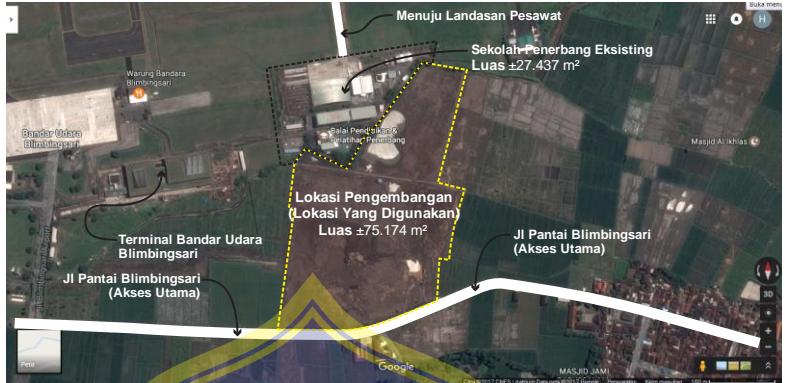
Menuju Landasan Pesawat

Sekolah Penerbang Eksisting
Luas ±27.437 m²

Warung Bandara Blimbingsari

Bandar Udara Blimbingsari

Balai Pend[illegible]ikan & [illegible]elatihan Penerbang

Masjid Al Ikhlas

Lokasi Pengembangan
(Lokasi Yang Digunakan)
Luas ±75.174 m²

Terminal Bandar Udara Blimbingsari

Jl Pantai Blimbingsari
(Akses Utama)

Jl Pantai Blimbingsari
(Akses Utama)

Peta

MASJID JAMI

Google

Buka menu

H

3D